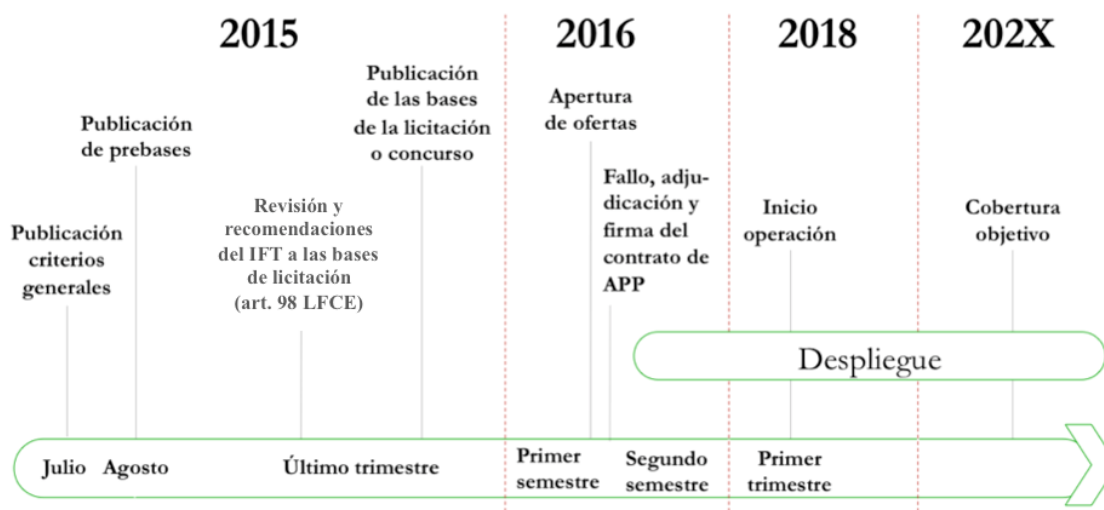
2015

2016

2018

202X

Publicación criterios generales

Publicación de prebases

Revisión y recomendaciones del IFT a las bases de licitación (art. 98 LFCE)

Publicación de las bases de la licitación o concurso

Apertura de ofertas

Fallo, adjudicación y firma del contrato de APP

Inicio operación

Cobertura objetivo

Despliegue

Julio Agosto

Último trimestre

Primer semestre

Segundo semestre

Primer trimestre